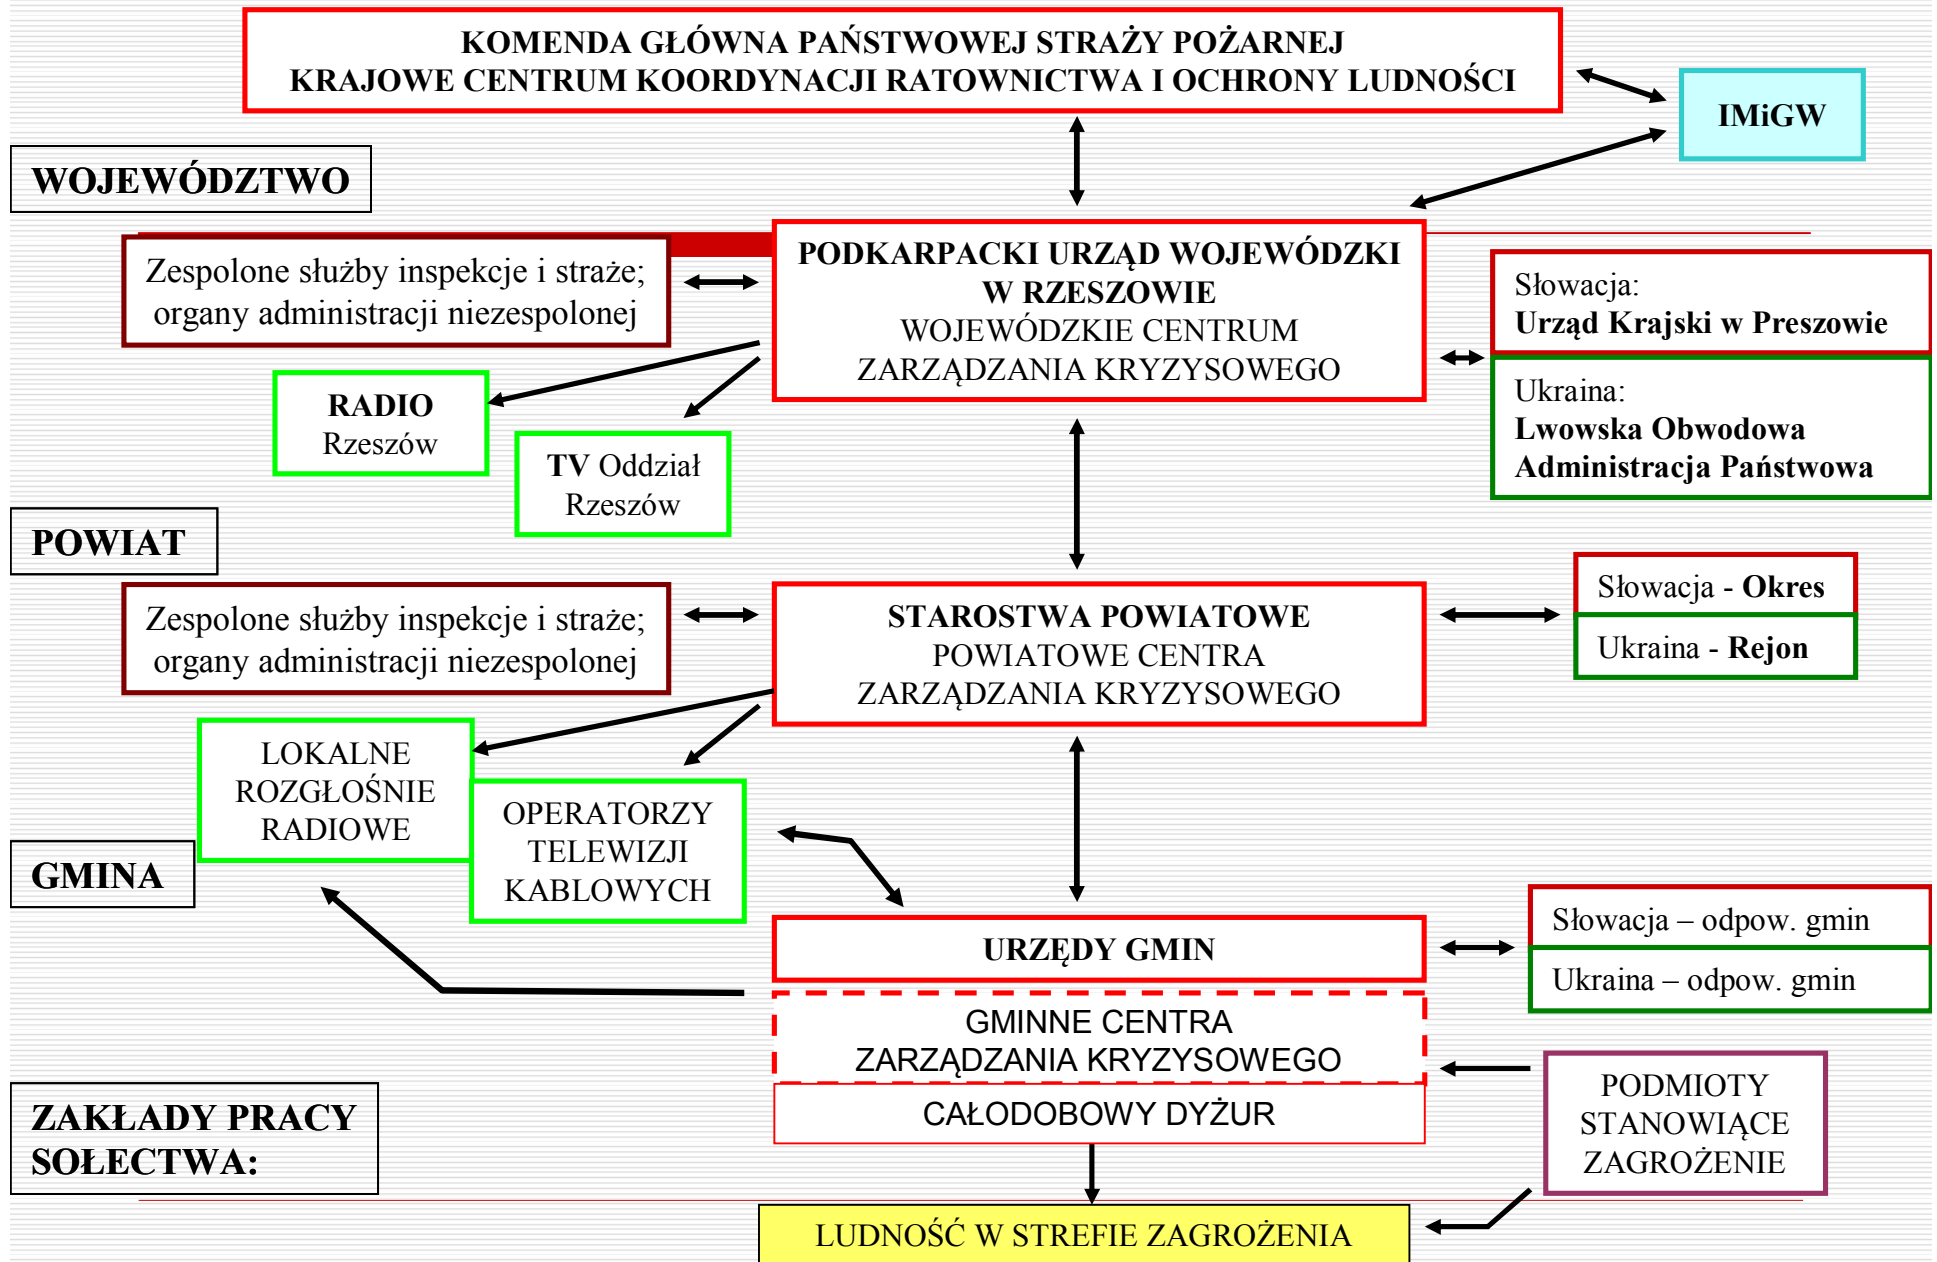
KOMENDA GŁÓWNA PAŃSTWOWEJ STRAŻY POŻARNEJ
KRAJOWE CENTRUM KOORDYNACJI RATOWNICTWA I OCHRONY LUDNOŚCI

IMiGW

WOJEWÓDZTWO

Zespolone służby inspekcje i straże; organy administracji niezespolonej

PODKARPACKI URZĄD WOJEWÓDZKI W RZESZOWIE
WOJEWÓDZKIE CENTRUM ZARZĄDZANIA KRYZYSOWEGO

Słowacja:
Urząd Krajski w Preszowie

Ukraina:
Lwowska Obwodowa Administracja Państwowa

RADIO
Rzeszów

TV Oddział Rzeszów

POWIAT

Zespolone służby inspekcje i straże; organy administracji niezespolonej

STAROSTWA POWIATOWE
POWIATOWE CENTRA ZARZĄDZANIA KRYZYSOWEGO

Słowacja - Okres

Ukraina - Rejon

LOKALNE ROZGŁOŚNIE RADIOWE

OPERATORZY TELEWIZJI KABLOWYCH

GMINA

URZĘDY GMIN

Słowacja – odpow. gmin

Ukraina – odpow. gmin

GMINNE CENTRA ZARZĄDZANIA KRYZYSOWEGO

CAŁODOBOWY DYŻUR

PODMIOTY STANOWIĄCE ZAGROŻENIE

ZAKŁADY PRACY SOŁECTWA:

LUDNOŚĆ W STREFIE ZAGROŻENIA